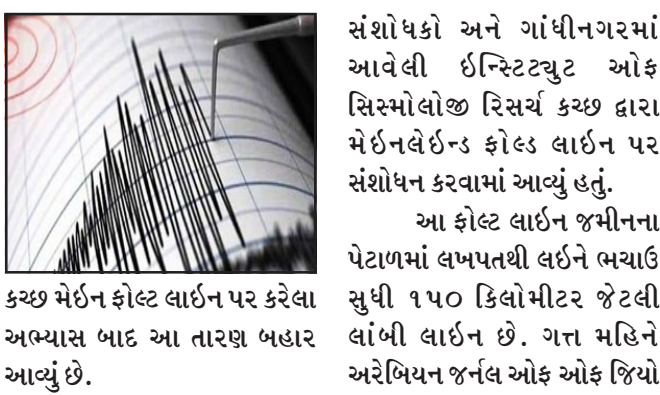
કચ્છ મેઈન ફોલ્ટ લાઈન પર કરેલા અભ્યાસ બાદ આ તારણ બહાર આવ્યું છે.

સંશોધકો અને ગાંધીનગરમાં આવેલી ઈન્સ્ટિટ્યુટ ઓફ સિસ્મોલોજી રિસર્ચ કચ્છ દ્વારા મેઈનલેઈન્ડ ફોલ્ડ લાઈન પર સંશોધન કરવામાં આવ્યું હતું.

આ ફોલ્ટ લાઈન જમીનના પેટાળમાં લખપતથી લઈને ભચાઉ સુધી ૧૫૦ કિલોમીટર જેટલી લાંબી લાઈન છે. ગત્ત મહિને અરેબિયન જર્નલ ઓફ ઓફ જિયો